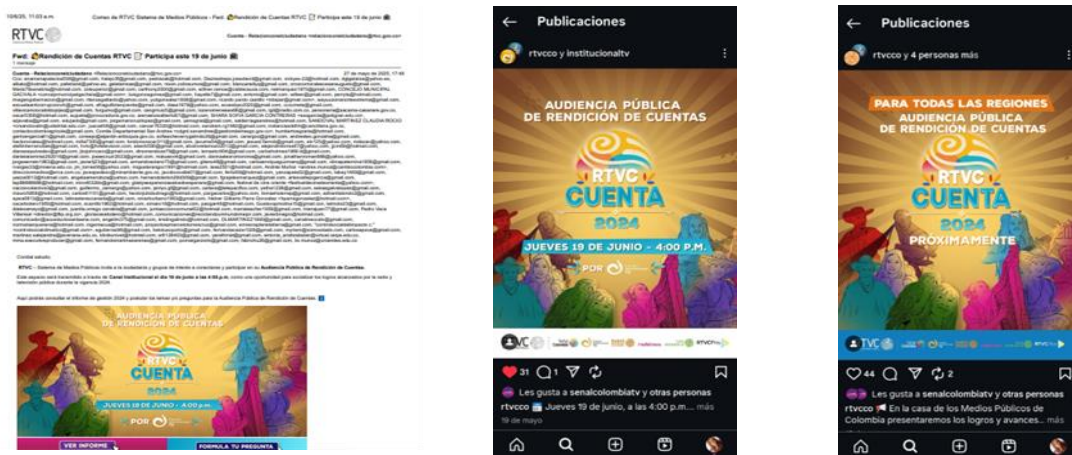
10/6/25, 11:03 a.m.

Correo de RTVC Sistema de Medios Públicos - Fwd: Rendición de Cuentas RTVC Participa este 19 de junio

RTVC

Cuenta - Relacionconelciudadano <relacionconelciudadano@rtvc.gov.co>

Fwd: Rendición de Cuentas RTVC Participa este 19 de junio

1 mensaje

Cuenta - Relacionconelciudadano <relacionconelciudadano@rtvc.gov.co>

27 de mayo de 2025, 17:46

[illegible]

Cordial saludo:

RTVC – Sistema de Medios Públicos invita a la ciudadanía y grupos de interés a conectarse y participar en su Audiencia Pública de Rendición de Cuentas.

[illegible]

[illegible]

AUDIENCIA PÚBLICA DE RENDICIÓN DE CUENTAS

RTVC CUENTA 2024

JUEVES 19 DE JUNIO - 4:00 p.m.

POR

VER INFORME

FORMULA TU PREGUNTA

Publicaciones

rtvcco y institucionaltv

AUDIENCIA PÚBLICA DE RENDICIÓN DE CUENTAS

RTVC CUENTA 2024

JUEVES 19 DE JUNIO - 4:00 P.M.

POR

31 1

Les gusta a senalcolombiatv y otras personas

rtvcco Jueves 19 de junio, a las 4:00 p.m.... más

19 de mayo

Publicaciones

rtvcco y 4 personas más

PARA TODAS LAS REGIONES

AUDIENCIA PÚBLICA DE RENDICIÓN DE CUENTAS

RTVC CUENTA 2024

PRÓXIMAMENTE

44 2

Les gusta a senalcolombiatv y otras personas

rtvcco En la casa de los Medios Públicos de Colombia presentaremos los logros y avances... más